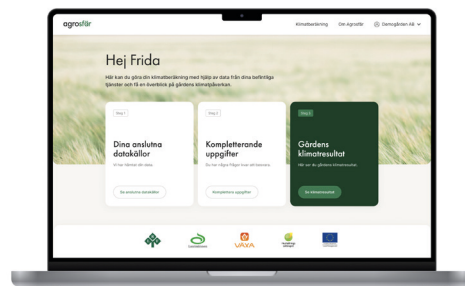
agrosfär

Klimatberäkning Om Agrosfär Demogården AB

Hej Frida

Här kan du göra din klimatberäkning med hjälp av data från dina befintliga tjänster och få en överblick på gårdens klimatsjävärkan.

Steg 1

Dina anslutna datakällor

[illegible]

Se anslutna datakällor

Steg 2

Kompletterande uppgifter

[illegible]

Komplettera uppgifter

Steg 3

Gårdens klimatresultat

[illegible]

Se klimatresultat

VÄXA